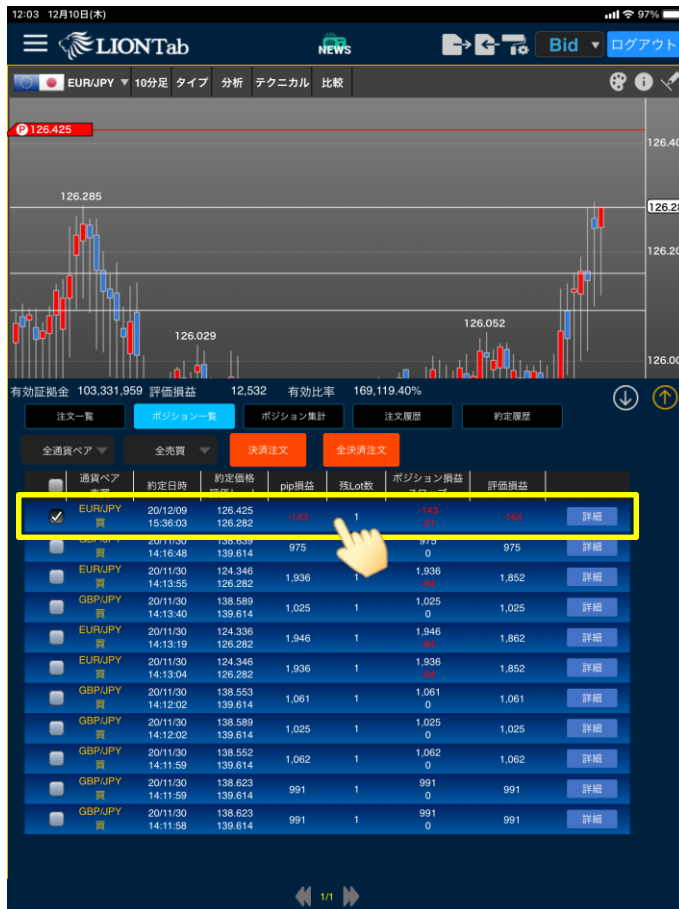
12:03 12月10日(木) 97%

LIONTab NEWS Bid ログアウト

EUR/JPY 10分足 タイプ 分析 テクニカル 比較

P 126.425

126.40
126.285
126.2
126.20
126.029
126.052
126.00

有効証拠金 103,331,959 評価損益 12,532 有効比率 169,119.40%

注文一覧 ポジション一覧 ポジション集計 注文履歴 約定履歴

全通貨ペア 全売買 決済注文 全決済注文

| | 通貨ペア 売買 | 約定日時 | 約定価格 評価レート | pip損益 | 残Lot数 | ポジション損益 スワップ | 評価損益 | |
|---|---|---|---|---|---|---|---|---|
| ☑ | EUR/JPY 買 | 20/12/09 15:36:03 | 126.425 126.282 | -143 | 1 | -143 -21 | -164 | 詳細 |
| | GBP/JPY 買 | 20/11/30 14:16:48 | 138.639 139.614 | 975 | | 975 0 | 975 | 詳細 |
| | EUR/JPY 買 | 20/11/30 14:13:55 | 124.346 126.282 | 1,936 | 1 | 1,936 -84 | 1,852 | 詳細 |
| | GBP/JPY 買 | 20/11/30 14:13:40 | 138.589 139.614 | 1,025 | 1 | 1,025 0 | 1,025 | 詳細 |
| | EUR/JPY 買 | 20/11/30 14:13:19 | 124.336 126.282 | 1,946 | 1 | 1,946 -84 | 1,862 | 詳細 |
| | EUR/JPY 買 | 20/11/30 14:13:04 | 124.346 126.282 | 1,936 | 1 | 1,936 -84 | 1,852 | 詳細 |
| | GBP/JPY 買 | 20/11/30 14:12:02 | 138.553 139.614 | 1,061 | 1 | 1,061 0 | 1,061 | 詳細 |
| | GBP/JPY 買 | 20/11/30 14:12:02 | 138.589 139.614 | 1,025 | 1 | 1,025 0 | 1,025 | 詳細 |
| | GBP/JPY 買 | 20/11/30 14:11:59 | 138.552 139.614 | 1,062 | 1 | 1,062 0 | 1,062 | 詳細 |
| | GBP/JPY 買 | 20/11/30 14:11:59 | 138.623 139.614 | 991 | 1 | 991 0 | 991 | 詳細 |
| | GBP/JPY 買 | 20/11/30 14:11:58 | 138.623 139.614 | 991 | 1 | 991 0 | 991 | 詳細 |

1/1